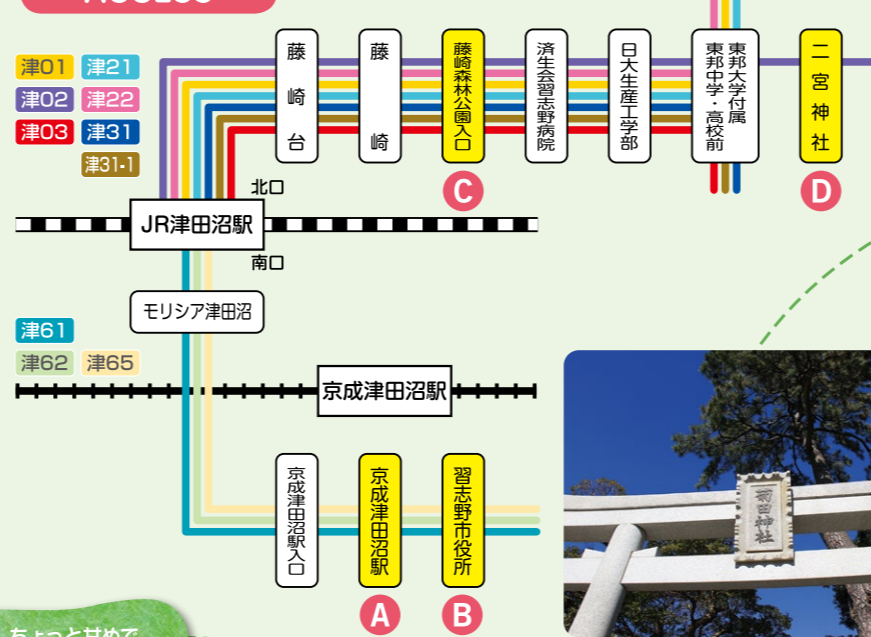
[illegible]

津01 津21
津02 津22
津03 津31
津31-1

藤崎台
藤崎
藤崎森林公園入口
済生会習志野病院
日大生産工学部
東邦大学付属東邦中学・高校前
二宮神社

C
D

北口
JR津田沼駅
南口

モリシア津田沼

津61
津62 津65

京成津田沼駅

京成津田沼駅入口
京成津田沼駅
習志野市役所

A
B

菊田神社

ちょっと甘めで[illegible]